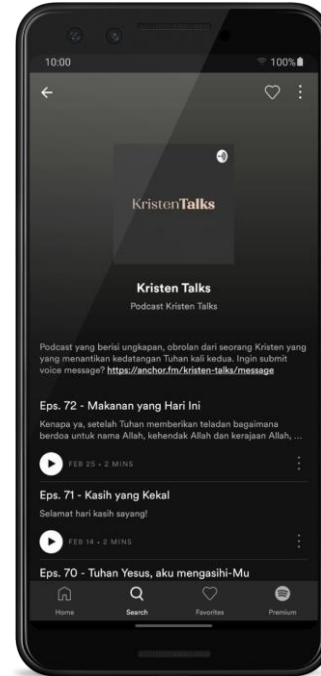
10:00

100%

KristenTalks

Kristen Talks

Podcast Kristen Talks

Podcast yang berisi ungkapan, obrolan dari seorang Kristen yang yang menantikan kedatangan Tuhan kali kedua. Ingin submit voice message? https://anchor.fm/kristen-talks/message

Eps. 72 - Makanan yang Hari Ini

Kenapa ya, setelah Tuhan memberikan teladan bagaimana berdoa untuk nama Allah, kehendak Allah dan kerajaan Allah, ...

FEB 25 • 2 MINS

Eps. 71 - Kasih yang Kekal

Selamat hari kasih sayang!

FEB 14 • 2 MINS

Eps. 70 - Tuhan Yesus, aku mengasihi-Mu

Home

Search

Favorites

Premium